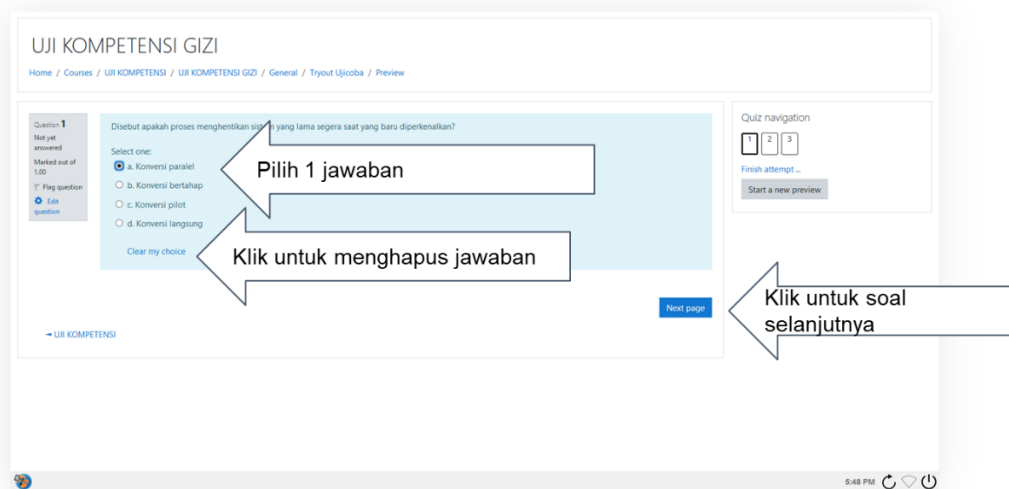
UJI KOMPETENSI GIZI

Home / Courses / UJI KOMPETENSI / UJI KOMPETENSI GIZI / General / Tryout Ujicoba / Preview

Question 1
Not yet answered
Marked out of 1.00
Flag question
Edit question

Disebut apakah proses menghentikan sist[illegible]n yang lama segera saat yang baru diperkenalkan?

Select one:
a. Konversi paralel
b. Konversi bertahap
c. Konversi pilot
d. Konversi langsung

Clear my choice

Pilih 1 jawaban

Klik untuk menghapus jawaban

Next page

Klik untuk soal selanjutnya

UJI KOMPETENSI

Quiz navigation
1 2 3
Finish attempt ...
Start a new preview

5:48 PM